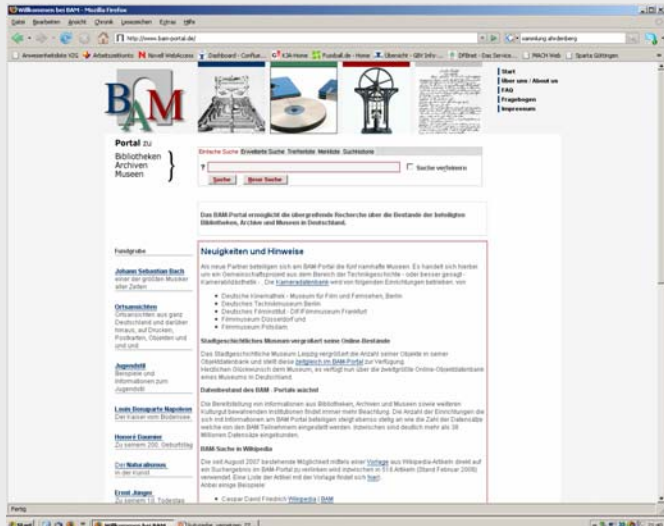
Willkommen bei BAM - Mozilla Firefox

Datei Bearbeiten Ansicht Chronik Lesezeichen Extras Hilfe

http://www.bam-portal.de/

sammlung ahrenberg

BAM

Start
Über uns / About us
FAQ
Fragebogen
Impressum

Portal zu Bibliotheken Archiven Museen

Einfache Suche Erweiterte Suche Trefferliste Merkliste Suchhistorie

Suche verfeinern

Suche Neue Suche

Das BAM-Portal ermöglicht die übergreifende Recherche über die Bestände der beteiligten Bibliotheken, Archive und Museen in Deutschland.

Fundgrube

Johann Sebastian Bach
einer der größten Musiker aller Zeiten

Ortsansichten
Ortsansichten aus ganz Deutschland und darüber hinaus, auf Drucken, Postkarten, Objekten und und und

Jugendstil
Beispiele und Informationen zum Jugendstil

Louis Bonaparte Napoleon
Der Kaiser vom Bodensee

Honoré Daumier
Zu seinem 200. Geburtstag

Der Naturalismus
in der Kunst

Ernst Jünger
Zu seinem 10. Todestag

Neuigkeiten und Hinweise

Als neue Partner beteiligen sich am BAM-Portal die fünf namhafte Museen. Es handelt sich hierbei um ein Gemeinschaftsprojekt aus dem Bereich der Technikgeschichte - oder besser gesagt - Kamerabibliothek - . Die Kameradatenbank wird von folgenden Einrichtungen betrieben, vor:

Deutsche Kinemathek - Museum für Film und Fernsehen, Berlin
Deutsches Technikmuseum Berlin
Deutsches Filminstitut - DIF/Filmmuseum Frankfurt
Filmmuseum Düsseldorf und
Filmmuseum Potsdam

Stadtgeschichtliches Museum vergrößert seine Online-Bestände

Das Stadtgeschichtliche Museum Leipzig vergrößert die Anzahl seiner Objekte in seiner Objektdatenbank und stellt diese zeitgleich im BAM-Portal zur Verfügung. Herzlichen Glückwunsch dem Museum, es verfügt nun über die zweitgrößte Online-Objektdatenbank eines Museums in Deutschland.

Datenbestand des BAM - Portals wächst

Die Bereitstellung von Informationen aus Bibliotheken, Archiven und Museen sowie weiteren Kulturgut bewahrenden Institutionen findet immer mehr Beachtung. Die Anzahl der Einrichtungen die sich mit Informationen am BAM Portal beteiligen steigt ebenso stetig an wie die Zahl der Datensätze welche von den BAM Teilnehmern eingestellt werden. Inzwischen sind deutlich mehr als 38 Millionen Datensätze eingebunden.

BAM-Suche in Wikipedia

Die seit August 2007 bestehende Möglichkeit mittels einer Vorlage aus Wikipedia-Artikeln direkt auf ein Suchergebnis im BAM-Portal zu verlinken wird inzwischen in 518 Artikeln (Stand Februar 2008) verwendet. Eine Liste der Artikel mit der Vorlage findet sich hier. Anbei einige Beispiele:

Caspar David Friedrich Wikipedia | BAM

Fertig

Start